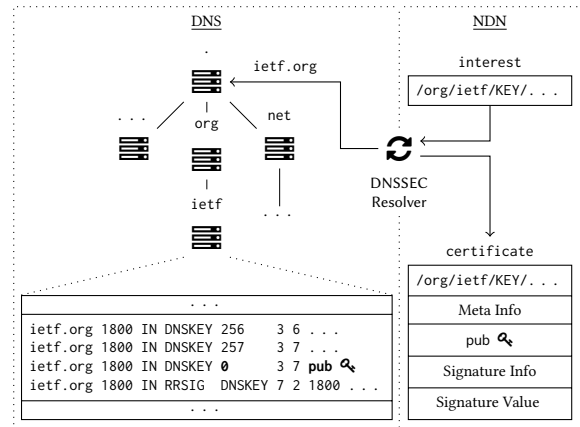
DNS

NDN

.

ietf.org

interest

/org/ietf/KEY/. . .

. . .

org

net

DNSSEC Resolver

ietf

. . .

certificate

/org/ietf/KEY/. . .

Meta Info

pub

Signature Info

Signature Value

. . .

ietf.org 1800 IN DNSKEY 256 3 6 . . .
ietf.org 1800 IN DNSKEY 257 3 7 . . .
ietf.org 1800 IN DNSKEY 0 3 7 pub
ietf.org 1800 IN RRSIG DNSKEY 7 2 1800 . . .

. . .